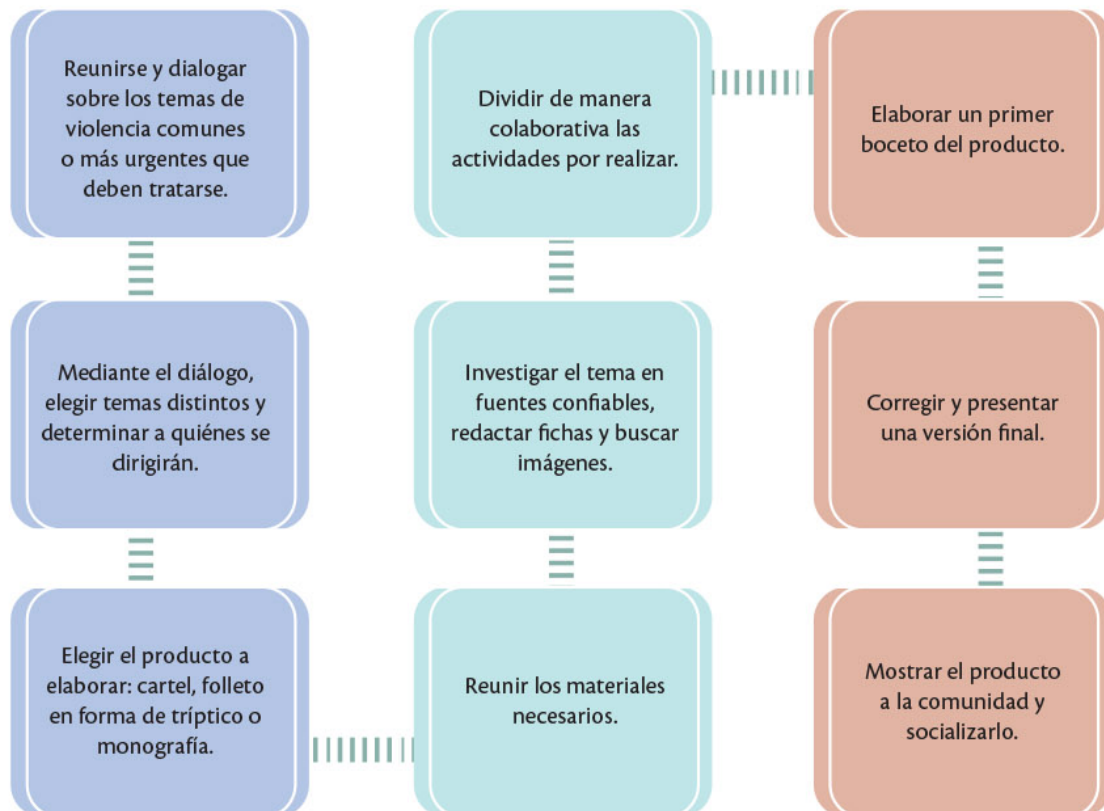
Reunirse y dialogar sobre los temas de violencia comunes o más urgentes que deben tratarse.

Mediante el diálogo, elegir temas distintos y determinar a quiénes se dirigirán.

Elegir el producto a elaborar: cartel, folleto en forma de tríptico o monografía.

Reunir los materiales necesarios.

Investigar el tema en fuentes confiables, redactar fichas y buscar imágenes.

Dividir de manera colaborativa las actividades por realizar.

Elaborar un primer boceto del producto.

Corregir y presentar una versión final.

Mostrar el producto a la comunidad y socializarlo.